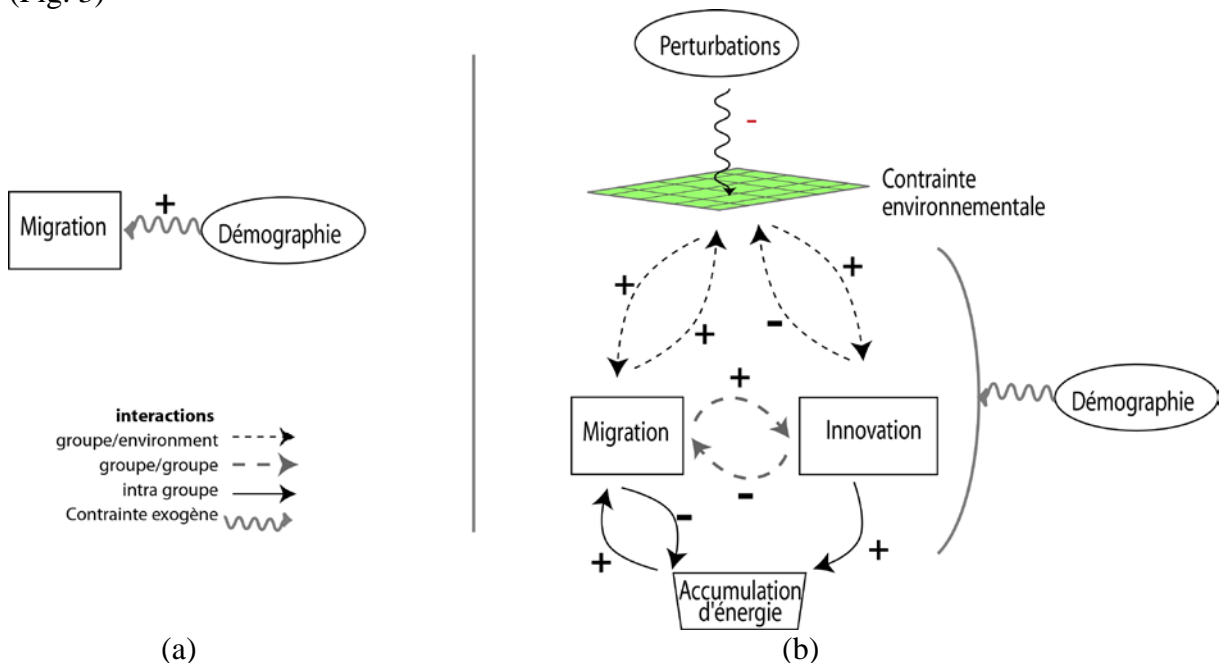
(Fig. 3)

Migration
+
Démographie

interactions
groupe/environment
groupe/groupe
intra groupe
Contrainte exogène

(a)

Perturbations
-
Contrainte environnementale
+
+
+
-
+
Migration
Innovation
-
Démographie
-
+
+
Accumulation d'énergie

(b)